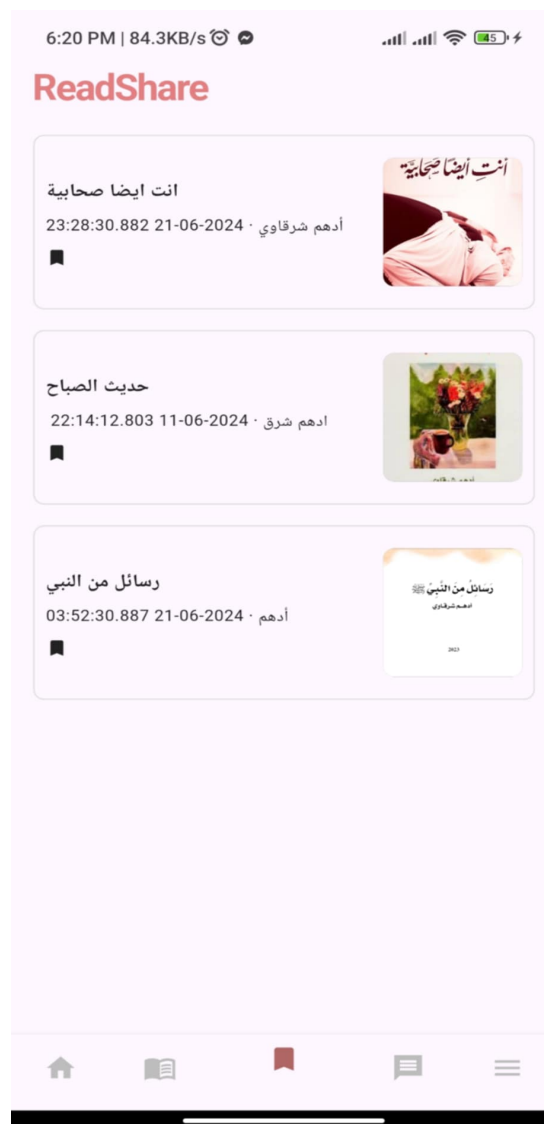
6:20 PM | 84.3KB/s

45

ReadShare

أنتِ أيضاً صحابية

انت ايضا صحابية

أدهم شرقاوي · 2024-06-21 23:28:30.882

حديث الصباح

ادهم شرق · 2024-06-11 22:14:12.803

رسائل من النبيّ ﷺ

أدهم شرقاوي

2023

رسائل من النبي

أدهم · 2024-06-21 03:52:30.887